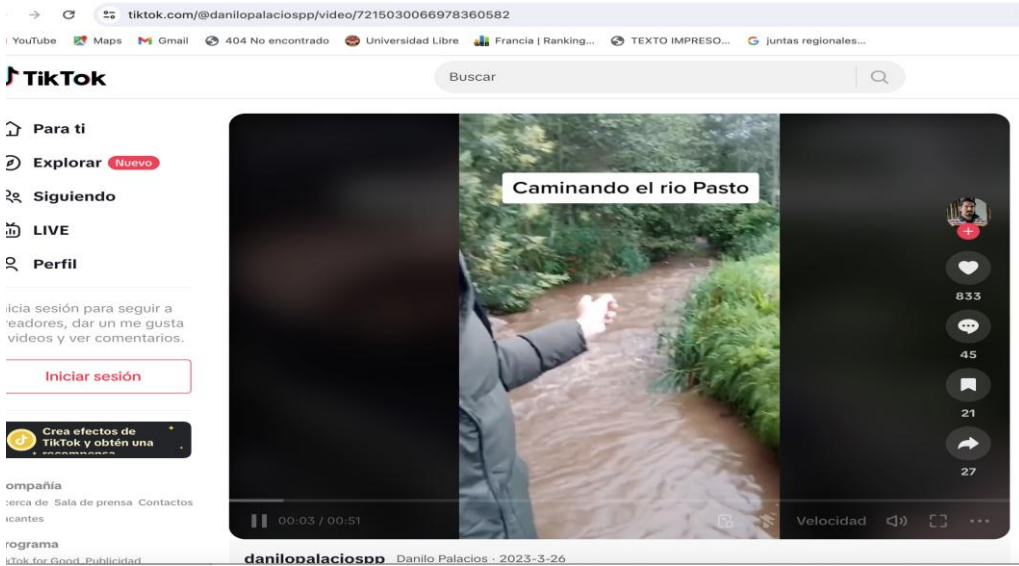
tiktok.com/@danilopalaciospp/video/7215030066978360582

YouTube Maps Gmail 404 No encontrado Universidad Libre Francia | Ranking... TEXTO IMPRESO... juntas regionales...

TikTok

Buscar

Para ti
Explorar Nuevo
Siguiendo
LIVE
Perfil

icia sesión para seguir a readores, dar un me gusta videos y ver comentarios.

Iniciar sesión

Crea efectos de TikTok y obtén una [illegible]

ompañía
cerca de Sala de prensa Contactos
acantes

rograma
kTok for Good Publicidad

Caminando el rio Pasto

833
45
21
27

00:03 / 00:51
Velocidad

danilopalaciospp Danilo Palacios · 2023-3-26